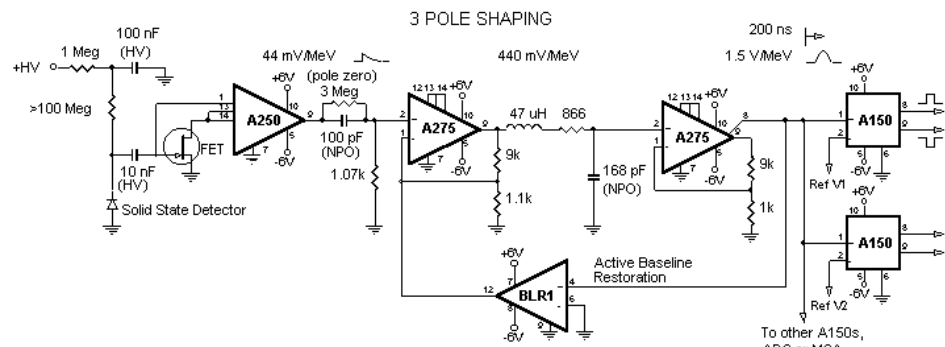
3 POLE SHAPING

200 ns
1.5 V/MeV

+HV
1 Meg
100 nF
(HV)
>100 Meg
10 nF
(HV)
Solid State Detector
FET
1
13
14
A250
+6V
10
5
7
-6V
44 mV/MeV
(pole zero)
3 Meg
100 pF
(NPO)
1.07k
440 mV/MeV
12 13 14
+6V
2
1
A275
10
9
5
7
-6V
9k
1.1k
47 uH
866
168 pF
(NPO)
12 13 14
+6V
2
1
A275
10
8
5
7
-6V
9k
1k
+6V
10
1
2
A150
8
9
5
6
-6V
Ref V1
+6V
10
1
2
A150
8
9
5
6
-6V
Ref V2
+6V
7
12
BLR1
4
6
8
9
-6V
Active Baseline Restoration
To other A150s,
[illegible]